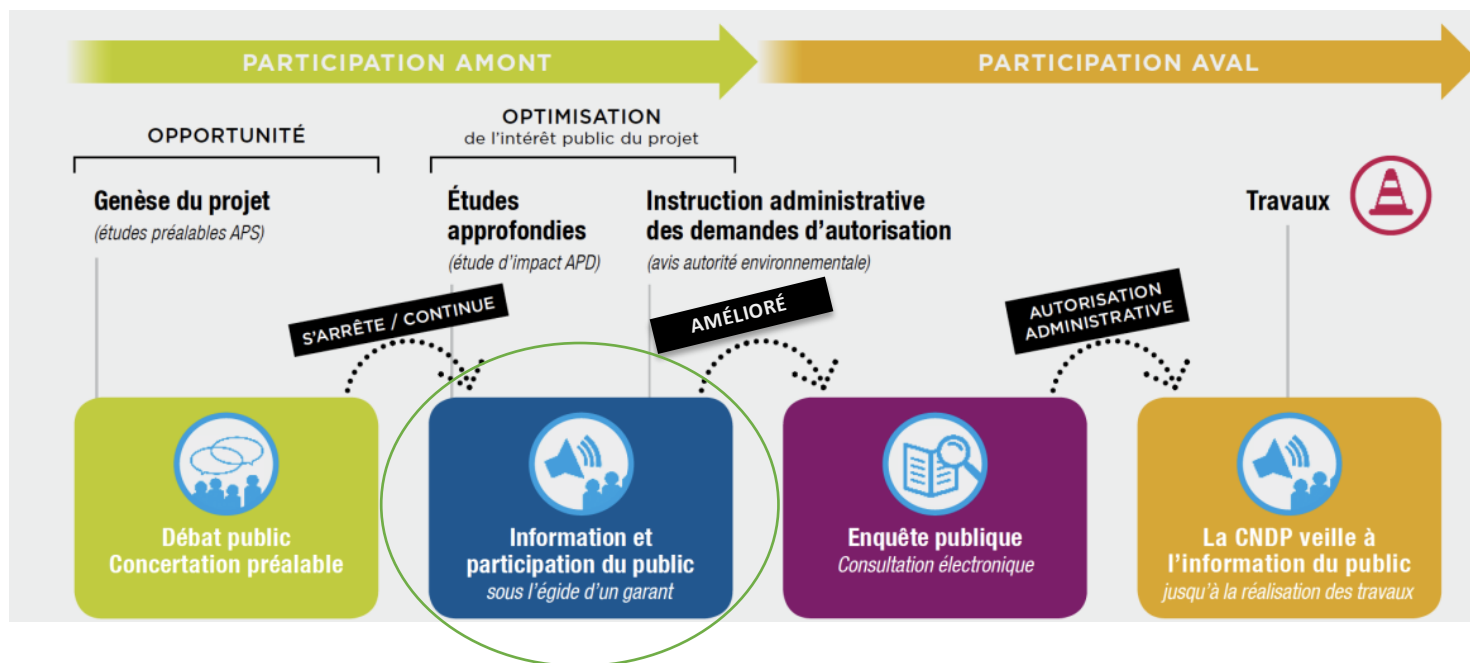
PARTICIPATION AMONT

PARTICIPATION AVAL

OPPORTUNITÉ

OPTIMISATION
de l'intérêt public du projet

Genèse du projet
(études préalables APS)

Études approfondies
(étude d'impact APD)

Instruction administrative des demandes d'autorisation
(avis autorité environnementale)

Travaux

S'ARRÊTE / CONTINUE

AMÉLIORÉ

AUTORISATION ADMINISTRATIVE

Débat public
Concertation préalable

Information et participation du public
sous l'égide d'un garant

Enquête publique
Consultation électronique

La CNDP veille à l'information du public
jusqu'à la réalisation des travaux